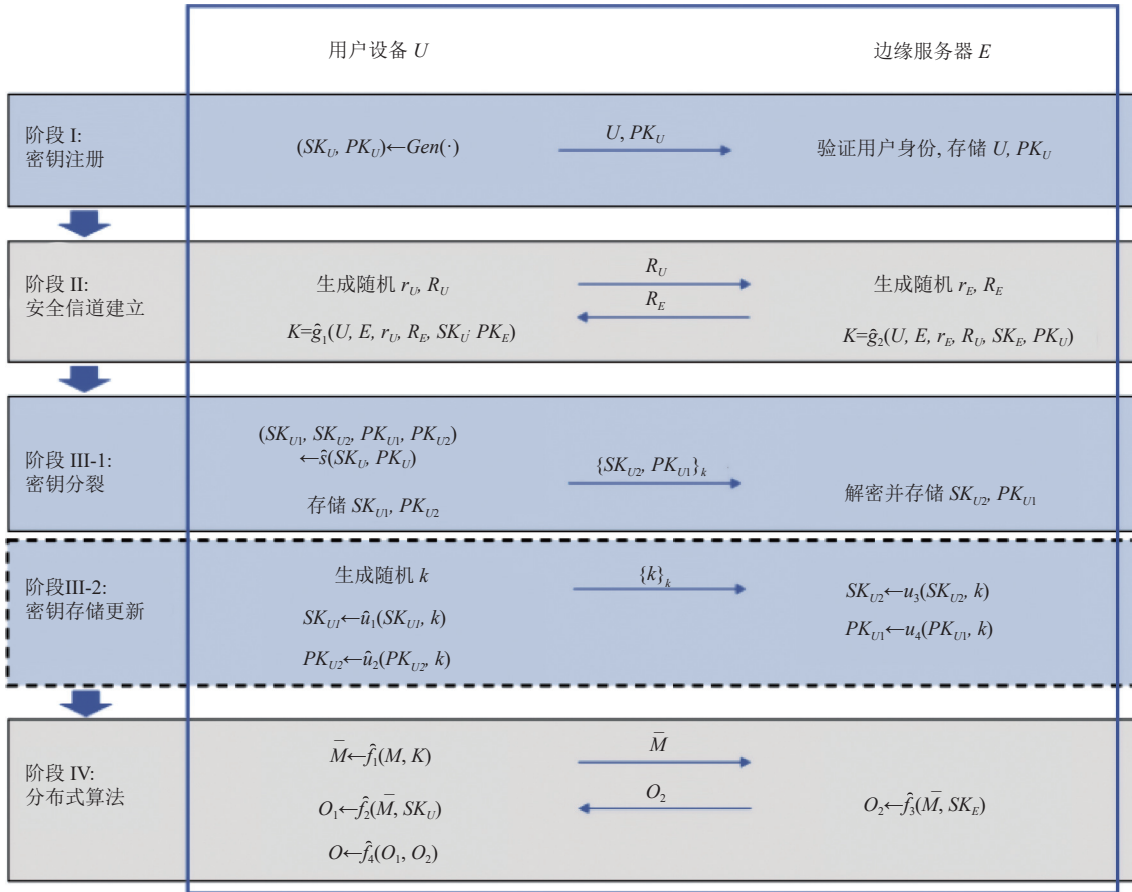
用户设备 $U$

边缘服务器 $E$

阶段 I:
密钥注册

$(SK_U, PK_U) \leftarrow Gen(\cdot)$

$U, PK_U$

验证用户身份, 存储 $U, PK_U$

阶段 II:
安全信道建立

生成随机 $r_U, R_U$

$K = \hat{g}_1(U, E, r_U, R_E, SK_U, PK_E)$

$R_U$

$R_E$

生成随机 $r_E, R_E$

$K = \hat{g}_2(U, E, r_E, R_U, SK_E, PK_U)$

阶段 III-1:
密钥分裂

$(SK_{U1}, SK_{U2}, PK_{U1}, PK_{U2})$
$\leftarrow \hat{s}(SK_U, PK_U)$

存储 $SK_{U1}, PK_{U2}$

$\{SK_{U2}, PK_{U1}\}_k$

解密并存储 $SK_{U2}, PK_{U1}$

阶段III-2:
密钥存储更新

生成随机 $k$

$SK_{U1} \leftarrow \hat{u}_1(SK_{U1}, k)$

$PK_{U2} \leftarrow \hat{u}_2(PK_{U2}, k)$

$\{k\}_k$

$SK_{U2} \leftarrow u_3(SK_{U2}, k)$

$PK_{U1} \leftarrow u_4(PK_{U1}, k)$

阶段 IV:
分布式算法

$\bar{M} \leftarrow \hat{f}_1(M, K)$

$O_1 \leftarrow \hat{f}_2(\bar{M}, SK_U)$

$O \leftarrow \hat{f}_4(O_1, O_2)$

$\bar{M}$

$O_2$

$O_2 \leftarrow \hat{f}_3(\bar{M}, SK_E)$